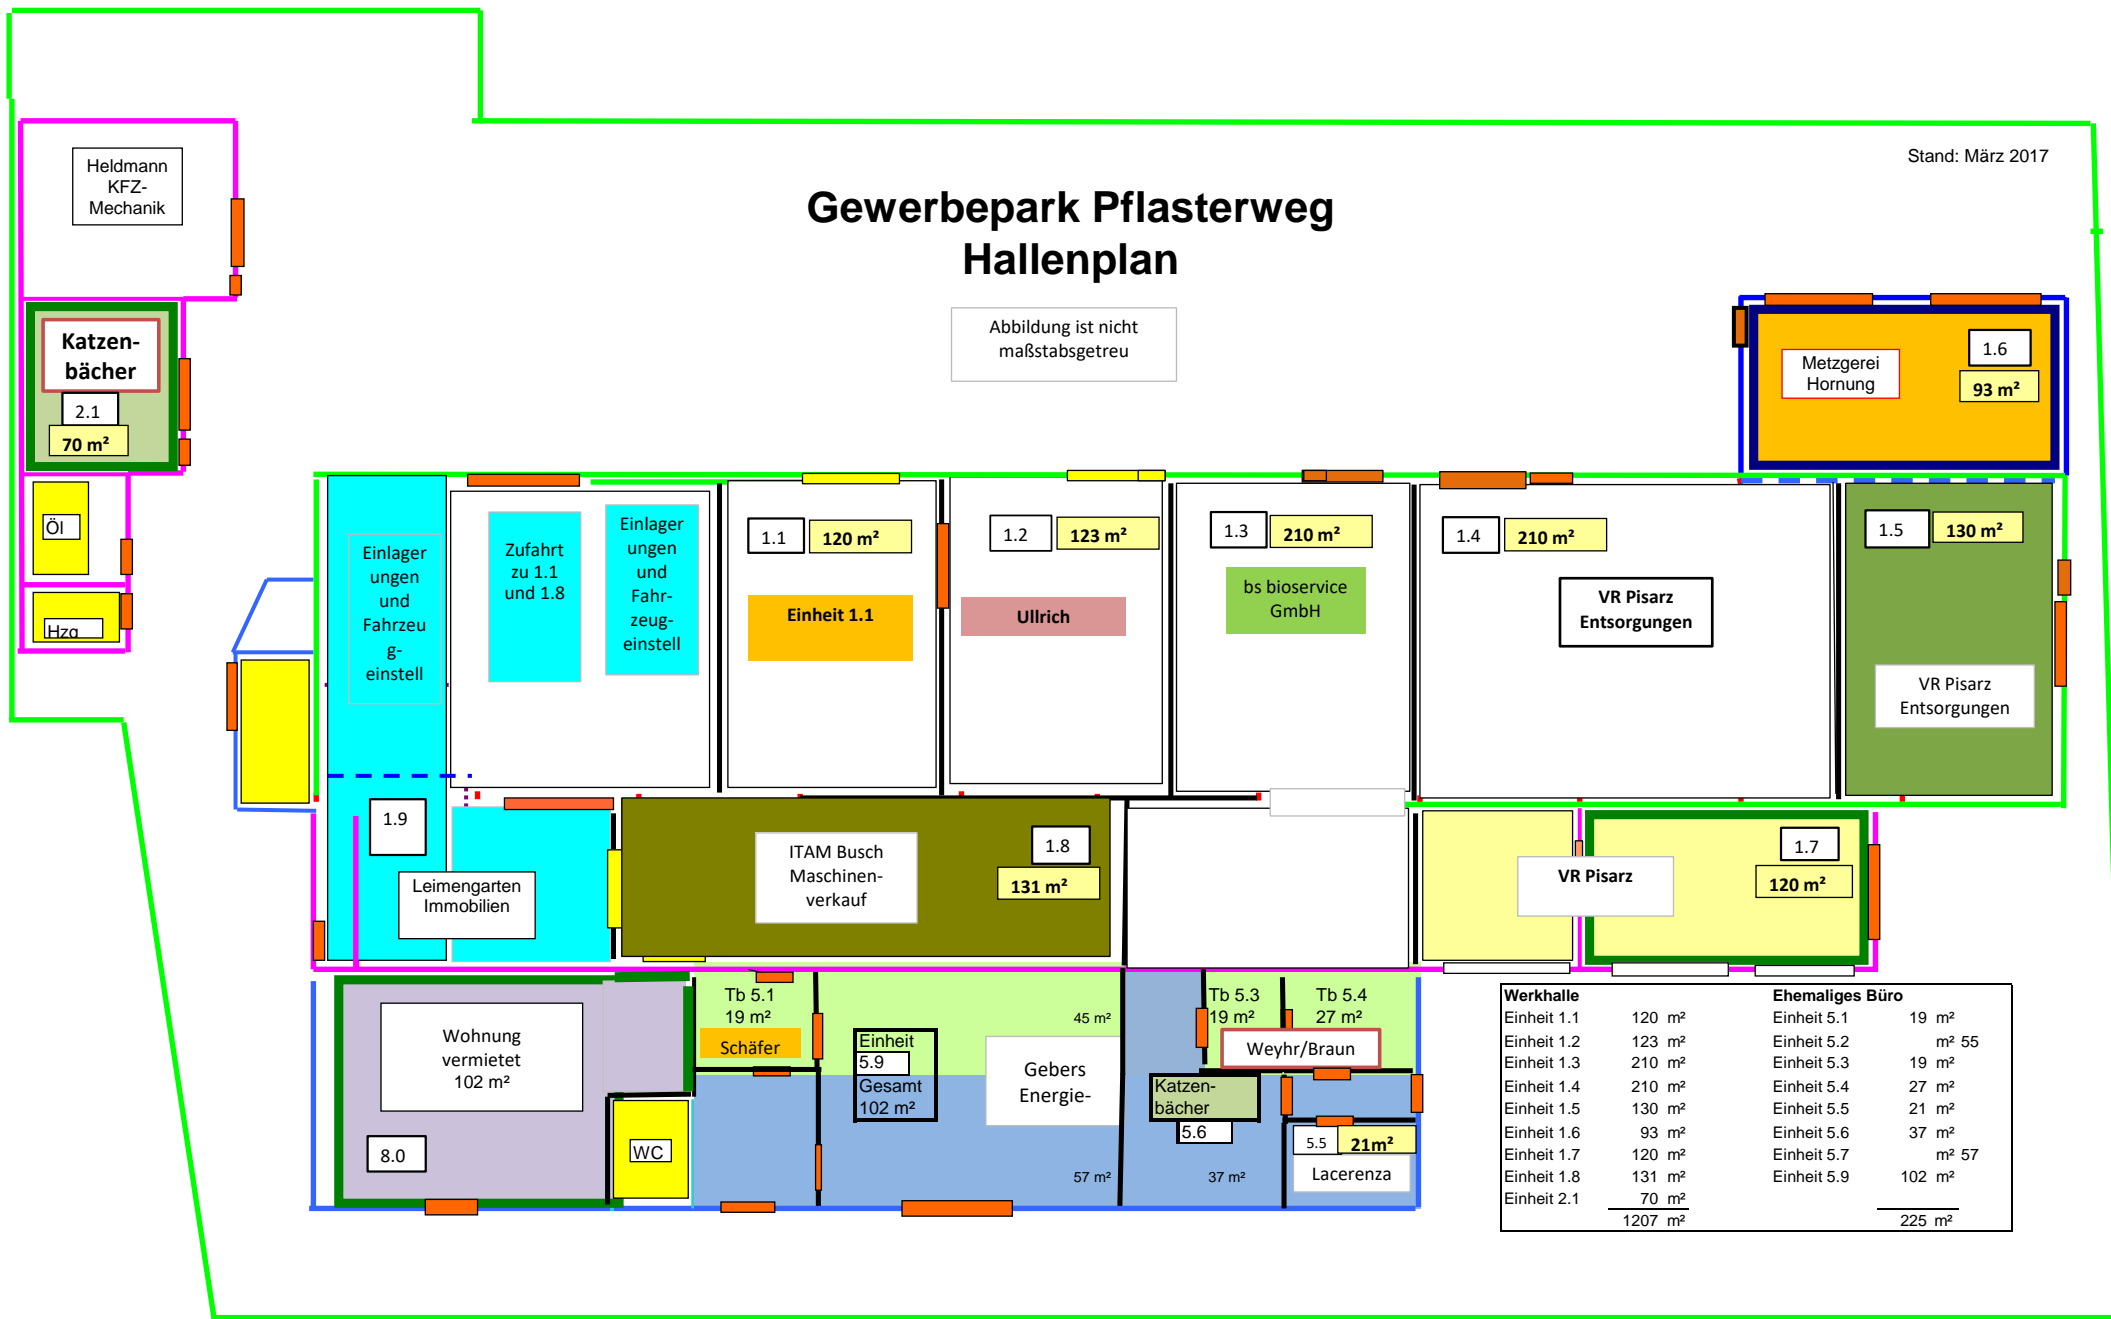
Heldmann KFZ-Mechanik

Stand: März 2017

Gewerbepark Pflasterweg
Hallenplan

Abbildung ist nicht maßstabsgetreu

Katzenbächer
2.1
70 m²

Öl

Hzg

Metzgerei Hornung
1.6
93 m²

Einlagerungen und Fahrzeug-einstell

Zufahrt zu 1.1 und 1.8

Einlagerungen und Fahrzeug-einstell

1.1
120 m²
Einheit 1.1

1.2
123 m²
Ullrich

1.3
210 m²
bs bioservice GmbH

1.4
210 m²
VR Pisarz Entsorgungen

1.5
130 m²
VR Pisarz Entsorgungen

1.9

Leimengarten Immobilien

ITAM Busch Maschinen-verkauf
1.8
131 m²

VR Pisarz
1.7
120 m²

Wohnung vermietet 102 m²
8.0

WC

Tb 5.1
19 m²
Schäfer

Einheit
5.9
Gesamt
102 m²

45 m²

Gebers Energie-

57 m²

Tb 5.3
19 m²

Tb 5.4
27 m²

Weyhr/Braun

Katzenbächer
5.6

37 m²

5.5
21m²
Lacerenza

| Werkhalle | | Ehemaliges Büro | |
|---|---|---|---|
| Einheit 1.1 | 120 m² | Einheit 5.1 | 19 m² |
| Einheit 1.2 | 123 m² | Einheit 5.2 | m² 55 |
| Einheit 1.3 | 210 m² | Einheit 5.3 | 19 m² |
| Einheit 1.4 | 210 m² | Einheit 5.4 | 27 m² |
| Einheit 1.5 | 130 m² | Einheit 5.5 | 21 m² |
| Einheit 1.6 | 93 m² | Einheit 5.6 | 37 m² |
| Einheit 1.7 | 120 m² | Einheit 5.7 | m² 57 |
| Einheit 1.8 | 131 m² | Einheit 5.9 | 102 m² |
| Einheit 2.1 | 70 m² | | |
| | 1207 m² | | 225 m² |